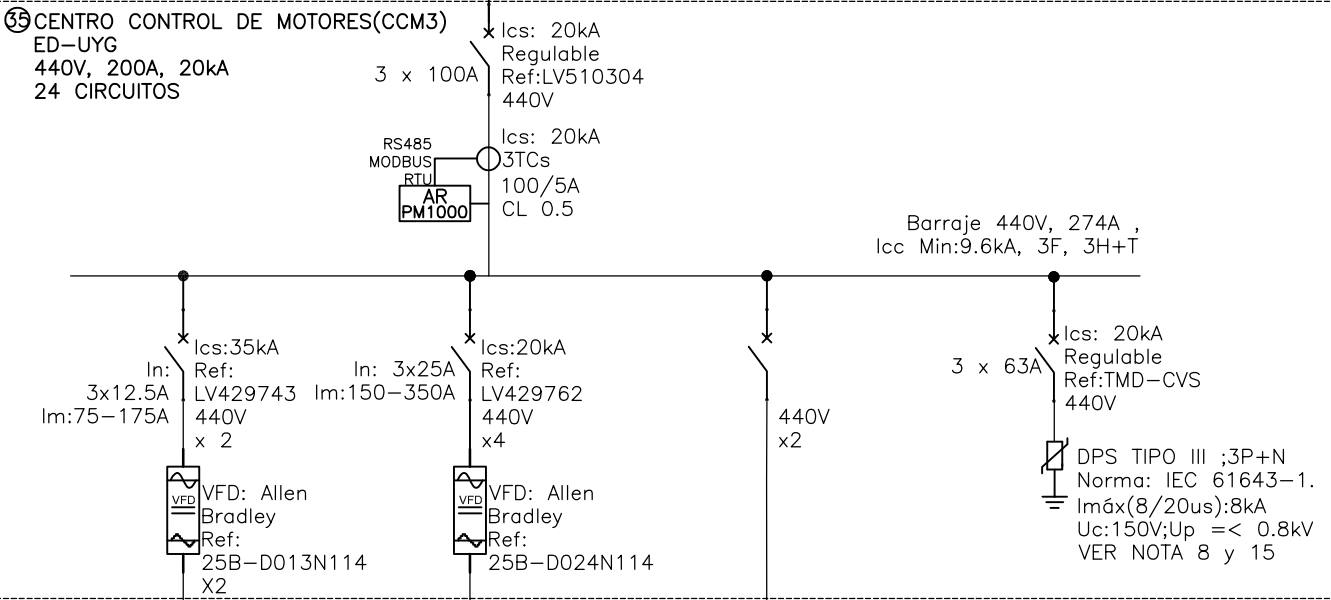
35 CENTRO CONTROL DE MOTORES(CCM3)
ED–UYG
440V, 200A, 20kA
24 CIRCUITOS

3 x 100A
Ics: 20kA
Regulable
Ref:LV510304
440V

RS485
MODBUS
RTU
AR
PM1000
Ics: 20kA
3TCs
100/5A
CL 0.5

Barraje 440V, 274A ,
Icc Min:9.6kA, 3F, 3H+T

In:
3x12.5A
Im:75–175A
Ics:35kA
Ref:
LV429743
440V
x 2

VFD
VFD: Allen
Bradley
Ref:
25B–D013N114
X2

In: 3x25A
Im:150–350A
Ics:20kA
Ref:
LV429762
440V
x4

VFD
VFD: Allen
Bradley
Ref:
25B–D024N114

440V
x2

3 x 63A
Ics: 20kA
Regulable
Ref:TMD–CVS
440V

DPS TIPO III ;3P+N
Norma: IEC 61643–1.
Imáx(8/20us):8kA
Uc:150V;Up =< 0.8kV
VER NOTA 8 y 15